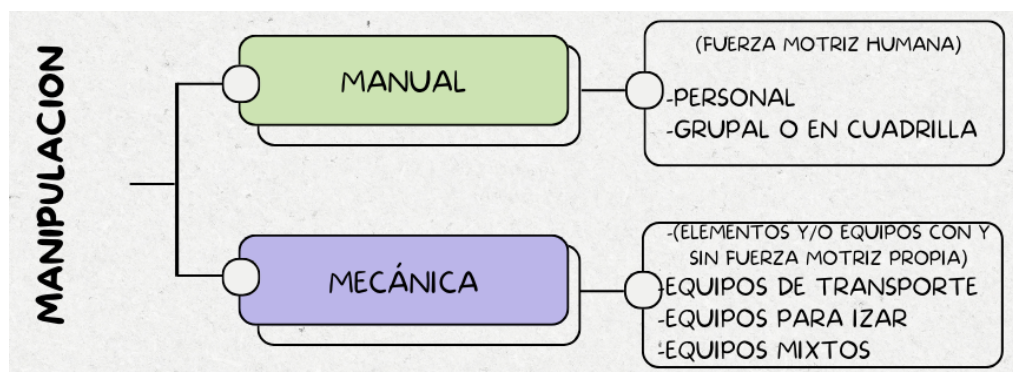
MANIPULACION

MANUAL

(FUERZA MOTRIZ HUMANA)
-PERSONAL
-GRUPAL O EN CUADRILLA

MECÁNICA

-(ELEMENTOS Y/O EQUIPOS CON Y SIN FUERZA MOTRIZ PROPIA)
-EQUIPOS DE TRANSPORTE
-EQUIPOS PARA IZAR
-EQUIPOS MIXTOS